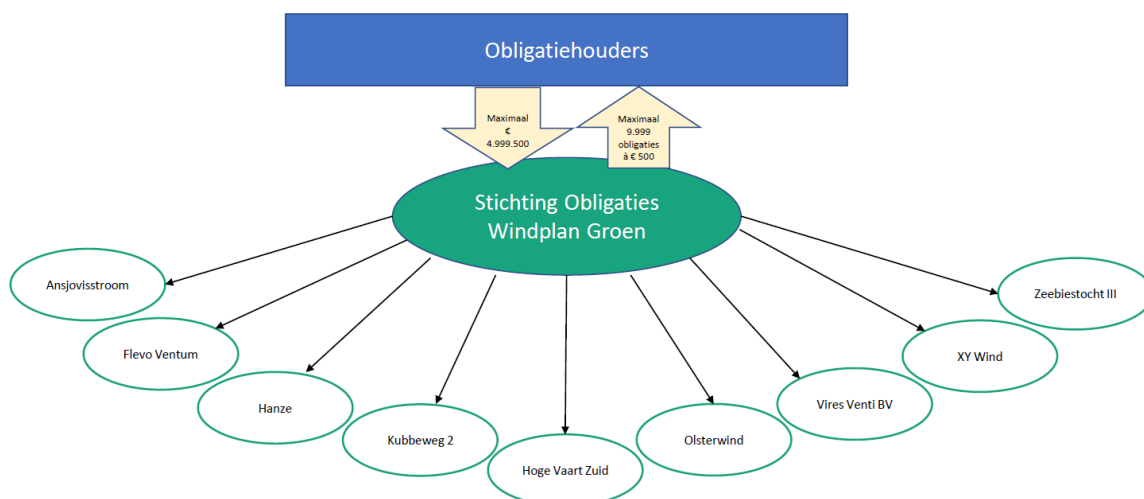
Obligatiehouders

Maximaal € 4.999.500

Maximaal 9.999 obligaties à € 500

Stichting Obligaties Windplan Groen

Ansjovisstroom

Flevo Ventum

Hanze

Kubbeweg 2

Hoge Vaart Zuid

Olsterwind

Vires Venti BV

XY Wind

Zeebiestocht III